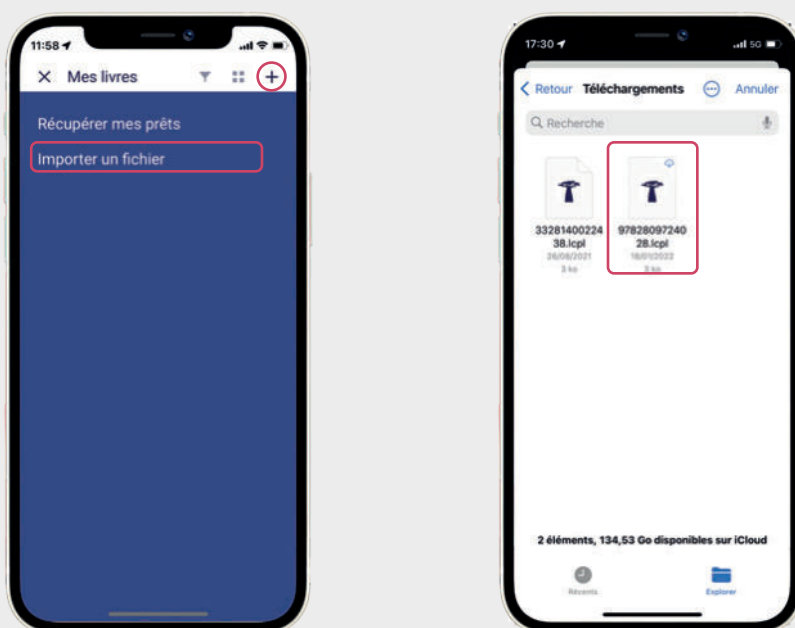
11:58

Mes livres

+

Récupérer mes prêts

Importer un fichier

17:30

5G

Retour Téléchargements Annuler

Recherche

3328140022438.lcpl
26/08/2021
3 ko

9782809724028.lcpl
18/01/2022
3 ko

2 éléments, 134,53 Go disponibles sur iCloud

Récents

Explorer